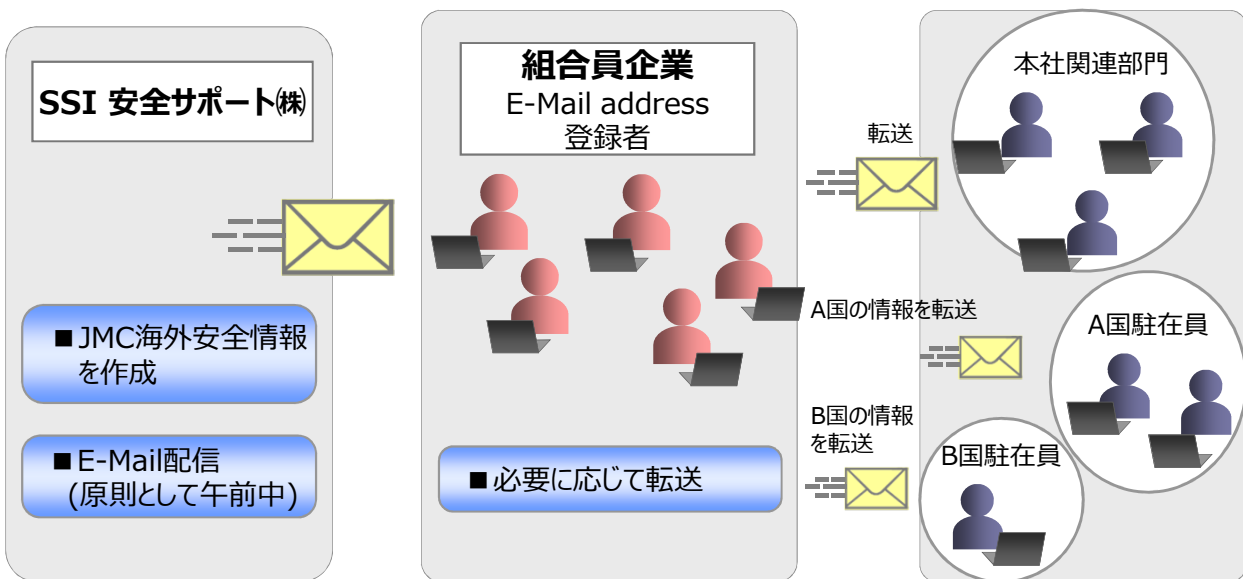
SSI 安全サポート㈱

■JMC海外安全情報を作成

■E-Mail配信
(原則として午前中)

組合員企業
E-Mail address
登録者

■必要に応じて転送

転送

A国の情報を転送

B国の情報を転送

本社関連部門

A国駐在員

B国駐在員